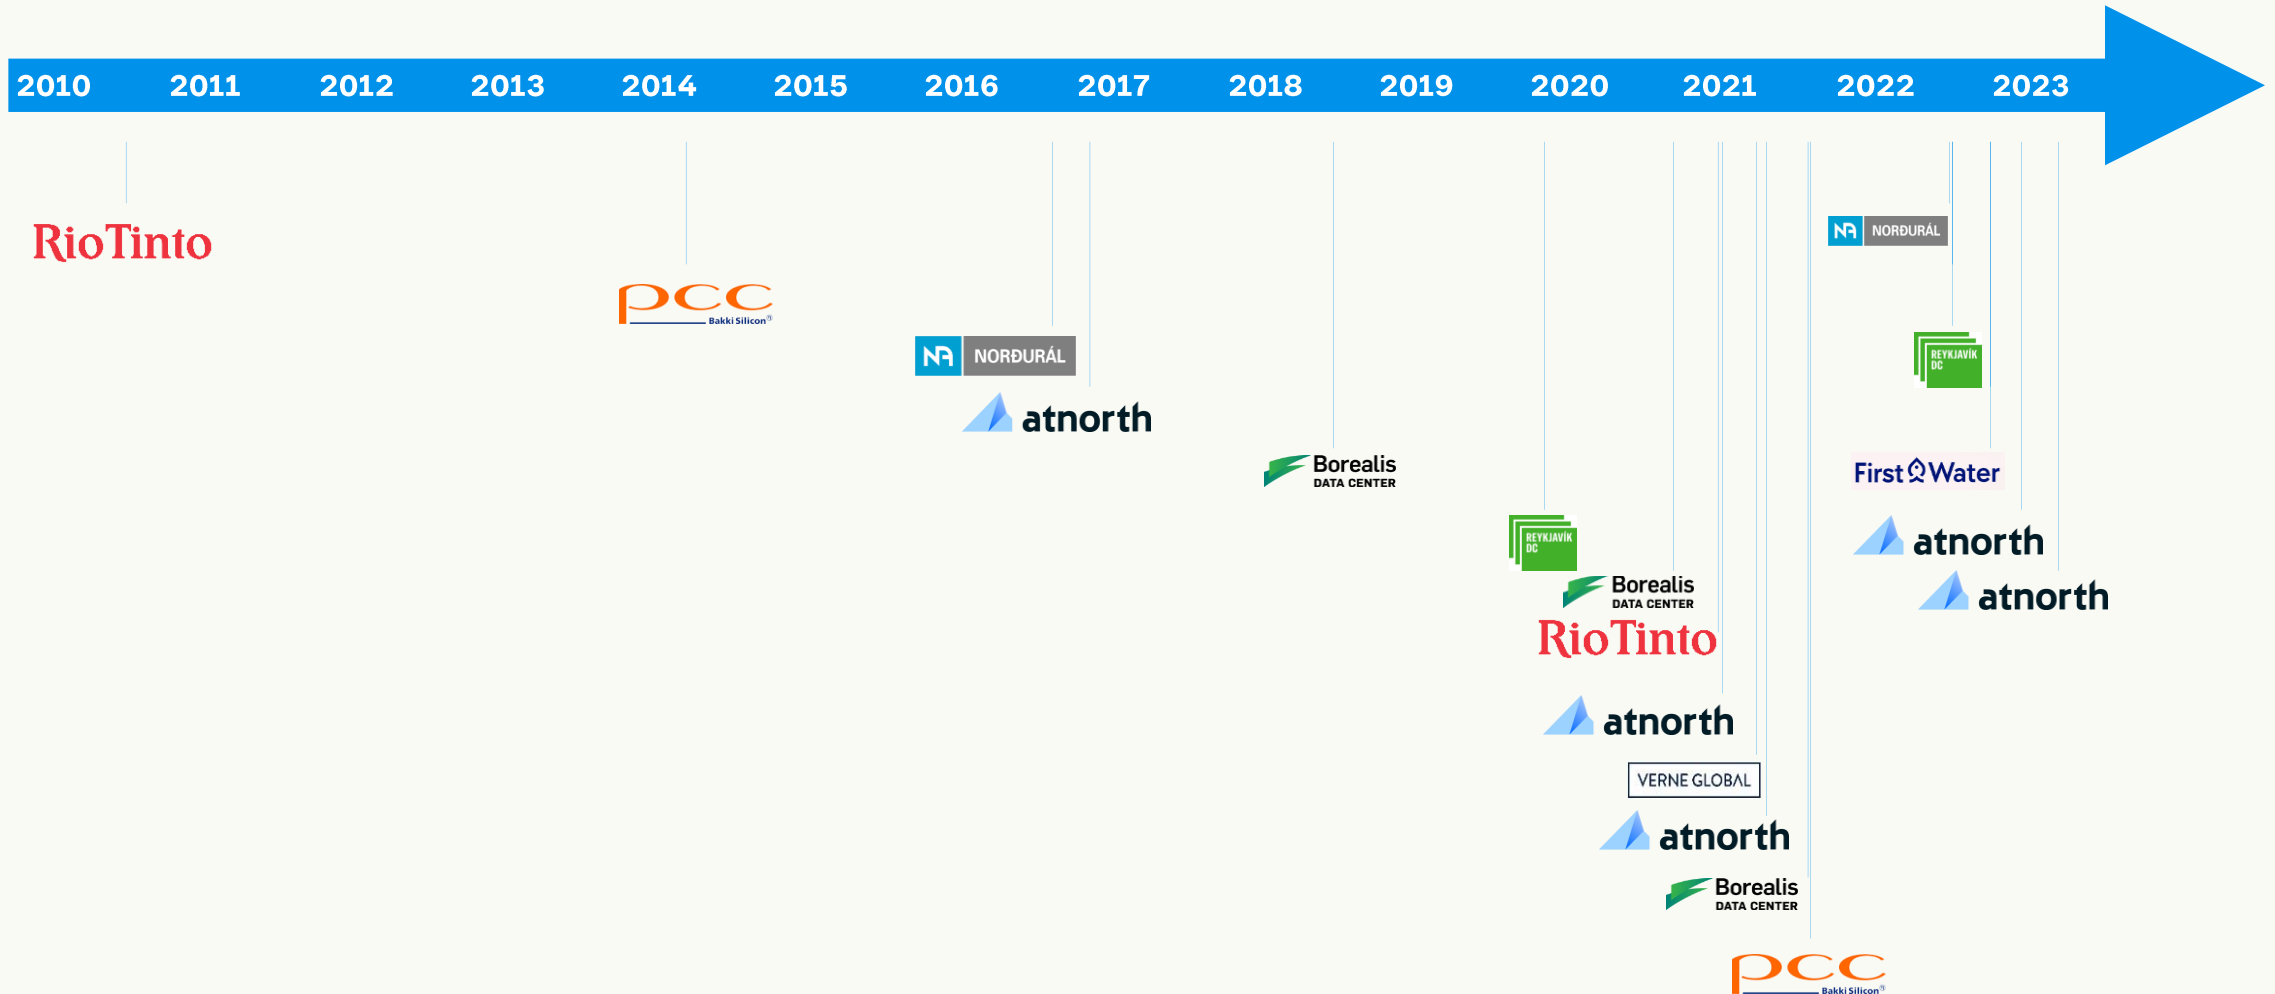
2010 2011 2012 2013 2014 2015 2016 2017 2018 2019 2020 2021 2022 2023

RioTinto

pcc Bakki Silicon

NA NORÐURÁL

atnorth

Borealis DATA CENTER

REYKJAVIK DC

Borealis DATA CENTER

RioTinto

atnorth

VERNE GLOBAL

atnorth

Borealis DATA CENTER

pcc Bakki Silicon

NA NORÐURÁL

REYKJAVIK DC

First Water

atnorth

atnorth